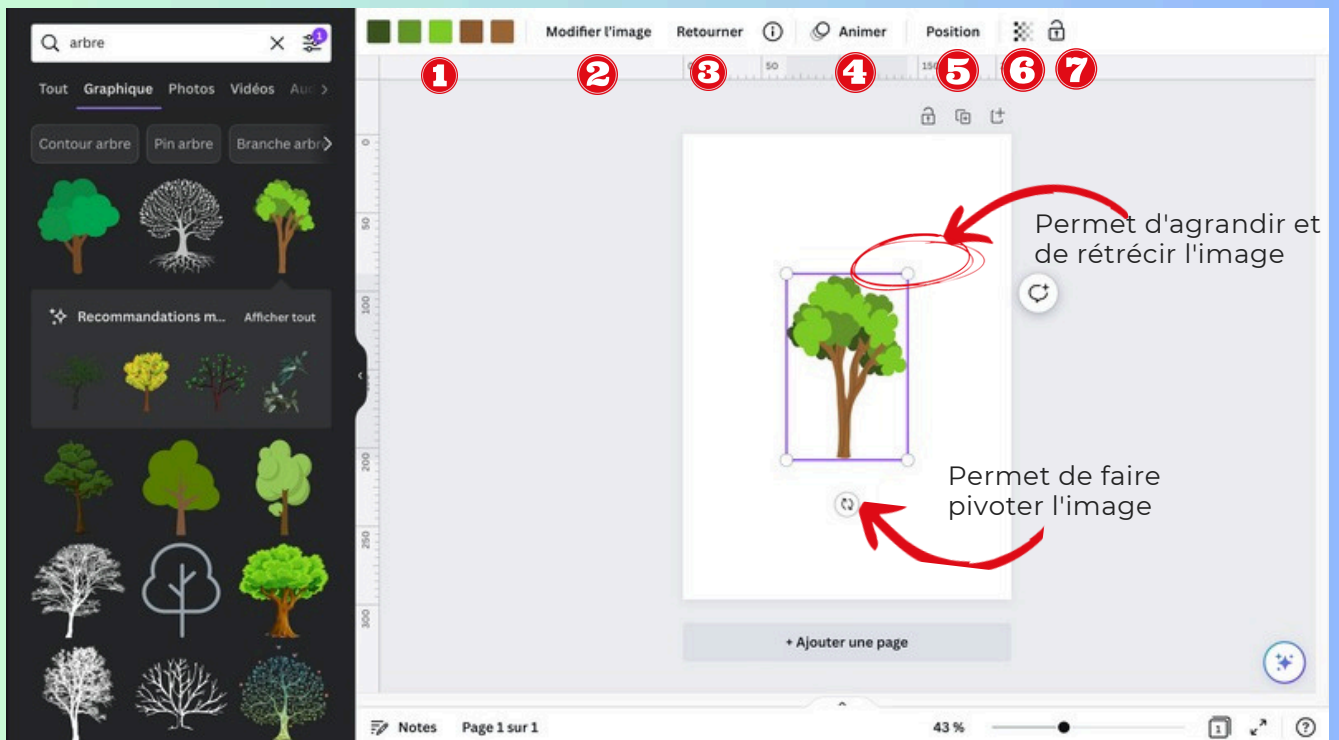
arbre

1

Tout Graphique Photos Vidéos Au

Contour arbre Pin arbre Branche arbr

Recommandations m... Afficher tout

Modifier l'image Retourner Animer Position

1 2 3 4 5 6 7

50 150

0 50 100 150 200 250 300

Permet d'agrandir et de rétrécir l'image

Permet de faire pivoter l'image

+ Ajouter une page

Notes Page 1 sur 1 43 %